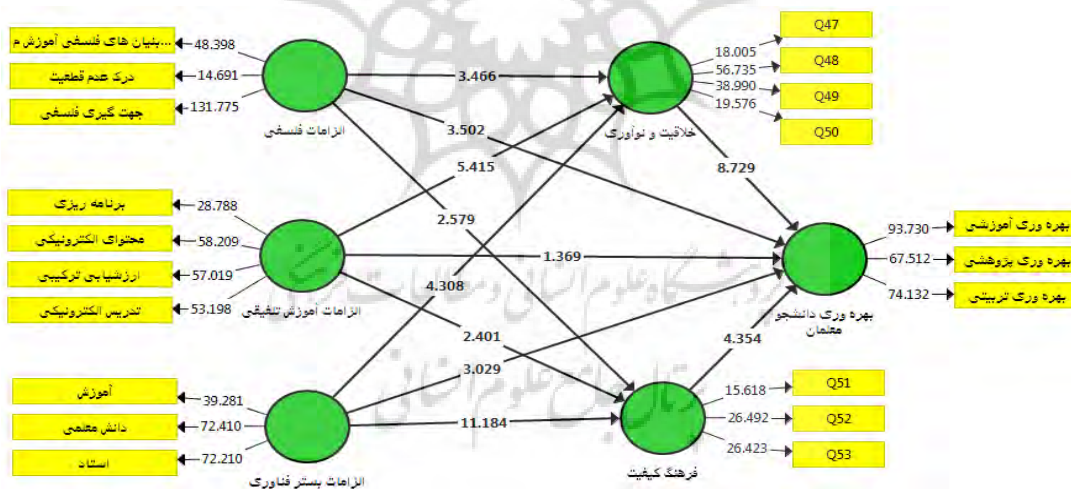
...بنیان های فلسفی آموزش م
48.398
درک عدم قطعیت
14.691
جهت گیری فلسفی
131.775
الزامات فلسفی
3.466
3.502
Q47
Q48
Q49
Q50
18.005
56.735
38.990
19.576
خلاقیت و نوآوری
8.729
برنامه ریزی
28.788
محتوای الکترونیکی
58.209
ارزشیابی ترکیبی
57.019
تدریس الکترونیکی
53.198
الزامات آموزش تلفیقی
5.415
2.579
1.369
4.308
2.401
3.029
بهره وری آموزشی
بهره وری پژوهشی
بهره وری تربیتی
93.730
67.512
74.132
بهره وری دانشجو معلمان
4.354
آموزش
39.281
دانش معلمی
72.410
استاد
72.210
الزامات بستر فناوری
11.184
Q51
Q52
Q53
15.618
26.492
26.423
فرهنگ کیفیت